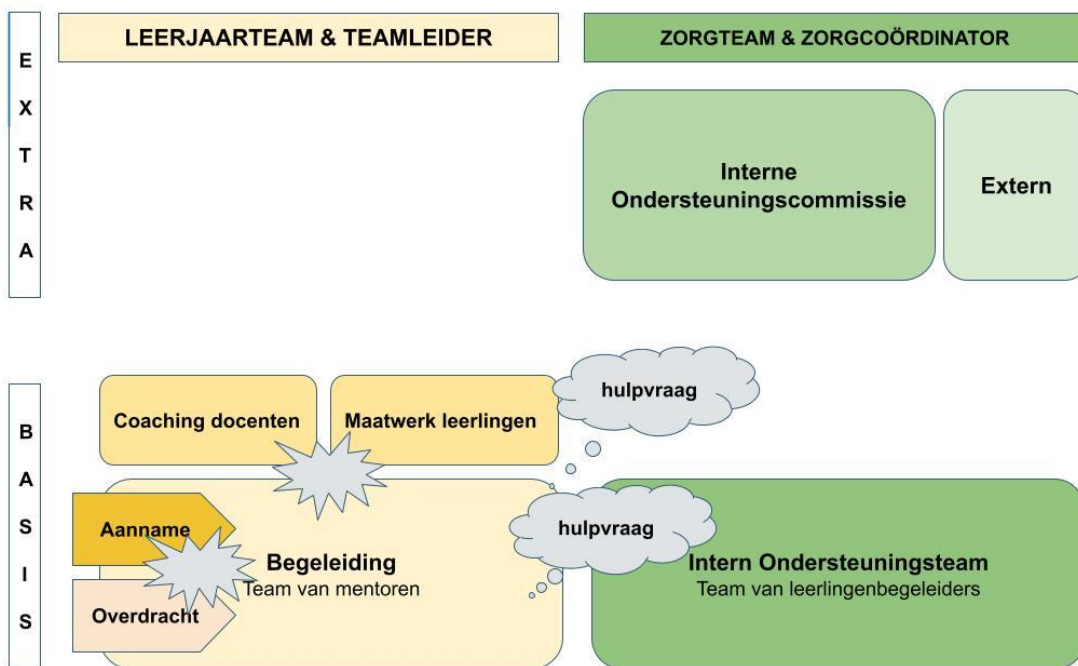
E X T R A

LEERJAARTEAM & TEAMLEIDER

ZORGTEAM & ZORGCOÖRDINATOR

Interne Ondersteuningscommissie

Extern

B A S I S

hulpvraag

Coaching docenten

Maatwerk leerlingen

Aanname

Overdracht

hulpvraag

Begeleiding
Team van mentoren

Intern Ondersteuningsteam
Team van leerlingenbegeleiders